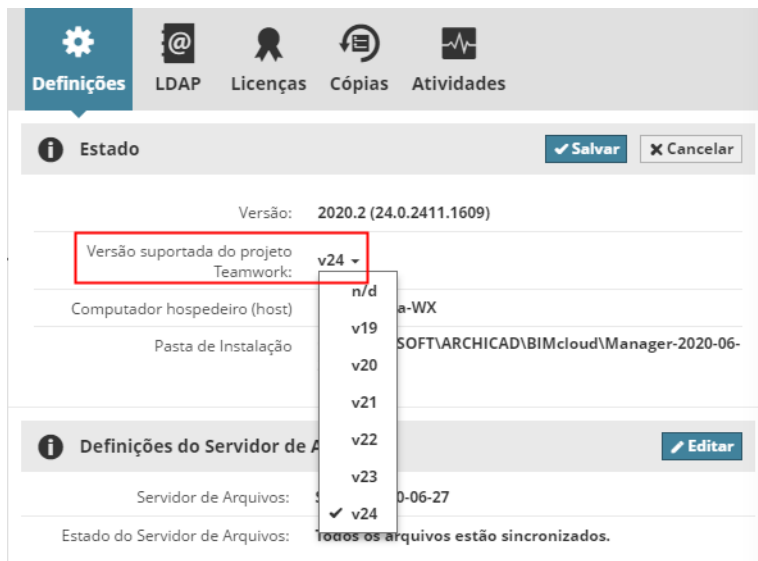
Definições LDAP Licenças Cópias Atividades

Estado

Salvar Cancelar

Versão: 2020.2 (24.0.2411.1609)

Versão suportada do projeto Teamwork: v24

n/d
v19
v20
v21
v22
v23
v24

Computador hospedeiro (host) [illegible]a-WX

Pasta de Instalação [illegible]SOFT\ARCHICAD\BIMcloud\Manager-2020-06-

Definições do Servidor de A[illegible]

Editar

Servidor de Arquivos: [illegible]0-06-27

Estado do Servidor de Arquivos: Todos os arquivos estão sincronizados.